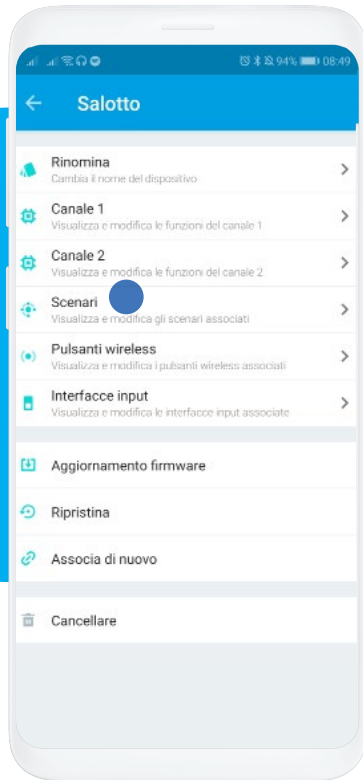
94% 08:49

Salotto

Rinomina
Cambia il nome del dispositivo

Canale 1
Visualizza e modifica le funzioni del canale 1

Canale 2
Visualizza e modifica le funzioni del canale 2

Scenari
Visualizza e modifica gli scenari associati

Pulsanti wireless
Visualizza e modifica i pulsanti wireless associati

Interfacce input
Visualizza e modifica le interfacce input associate

Aggiornamento firmware

Ripristina

Associa di nuovo

Cancellare